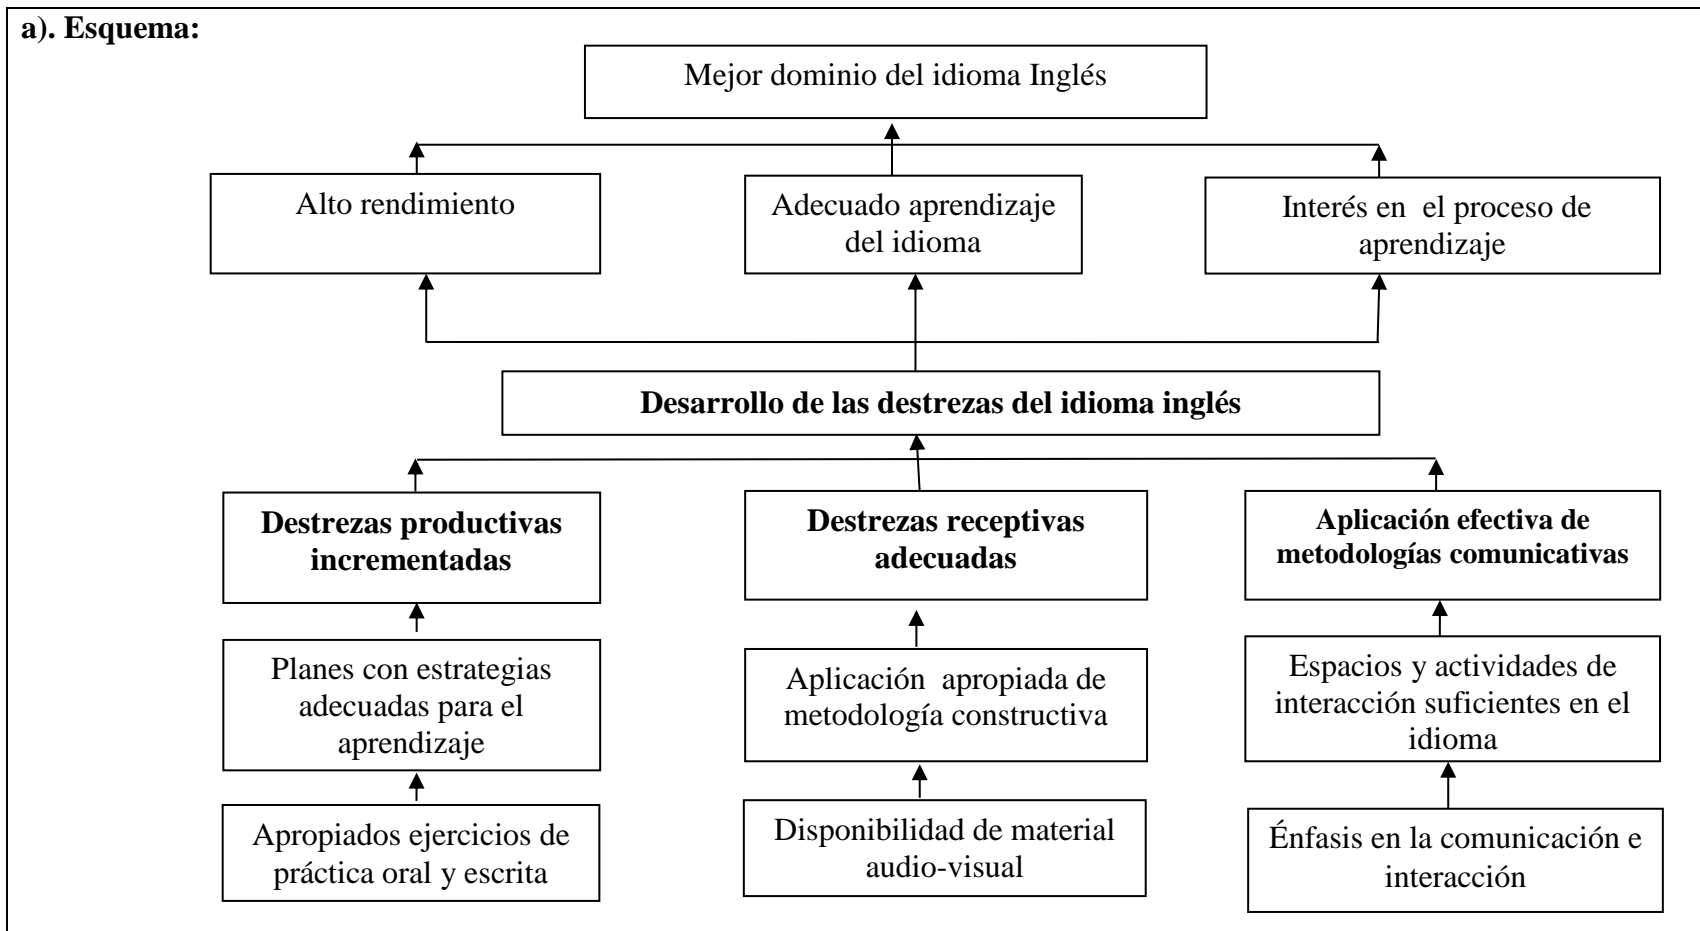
a). Esquema:

Mejor dominio del idioma Inglés

Alto rendimiento

Adecuado aprendizaje del idioma

Interés en el proceso de aprendizaje

Desarrollo de las destrezas del idioma inglés

Destrezas productivas incrementadas

Destrezas receptivas adecuadas

Aplicación efectiva de metodologías comunicativas

Planes con estrategias adecuadas para el aprendizaje

Aplicación apropiada de metodología constructiva

Espacios y actividades de interacción suficientes en el idioma

Apropiados ejercicios de práctica oral y escrita

Disponibilidad de material audio-visual

Énfasis en la comunicación e interacción